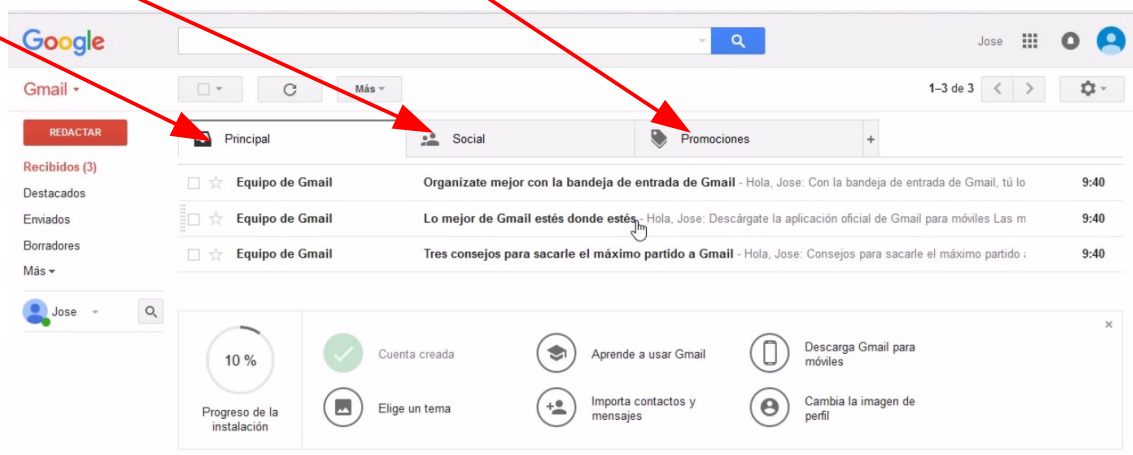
Google

Jose

Gmail ▾

Más ▾

1–3 de 3

REDACTAR

Recibidos (3)
Destacados
Enviados
Borradores
Más ▾

Jose

Principal
Social
Promociones
+

| | | | |
|---|---|---|---|
| ☆ | Equipo de Gmail | Organízate mejor con la bandeja de entrada de Gmail - Hola, Jose: Con la bandeja de entrada de Gmail, tú lo | 9:40 |
| ☆ | Equipo de Gmail | Lo mejor de Gmail estés donde estés - Hola, Jose: Descárgate la aplicación oficial de Gmail para móviles Las m | 9:40 |
| ☆ | Equipo de Gmail | Tres consejos para sacarle el máximo partido a Gmail - Hola, Jose: Consejos para sacarle el máximo partido a | 9:40 |

10 %

Progreso de la instalación

Cuenta creada
Aprende a usar Gmail
Descarga Gmail para móviles
Elige un tema
Importa contactos y mensajes
Cambia la imagen de perfil

×